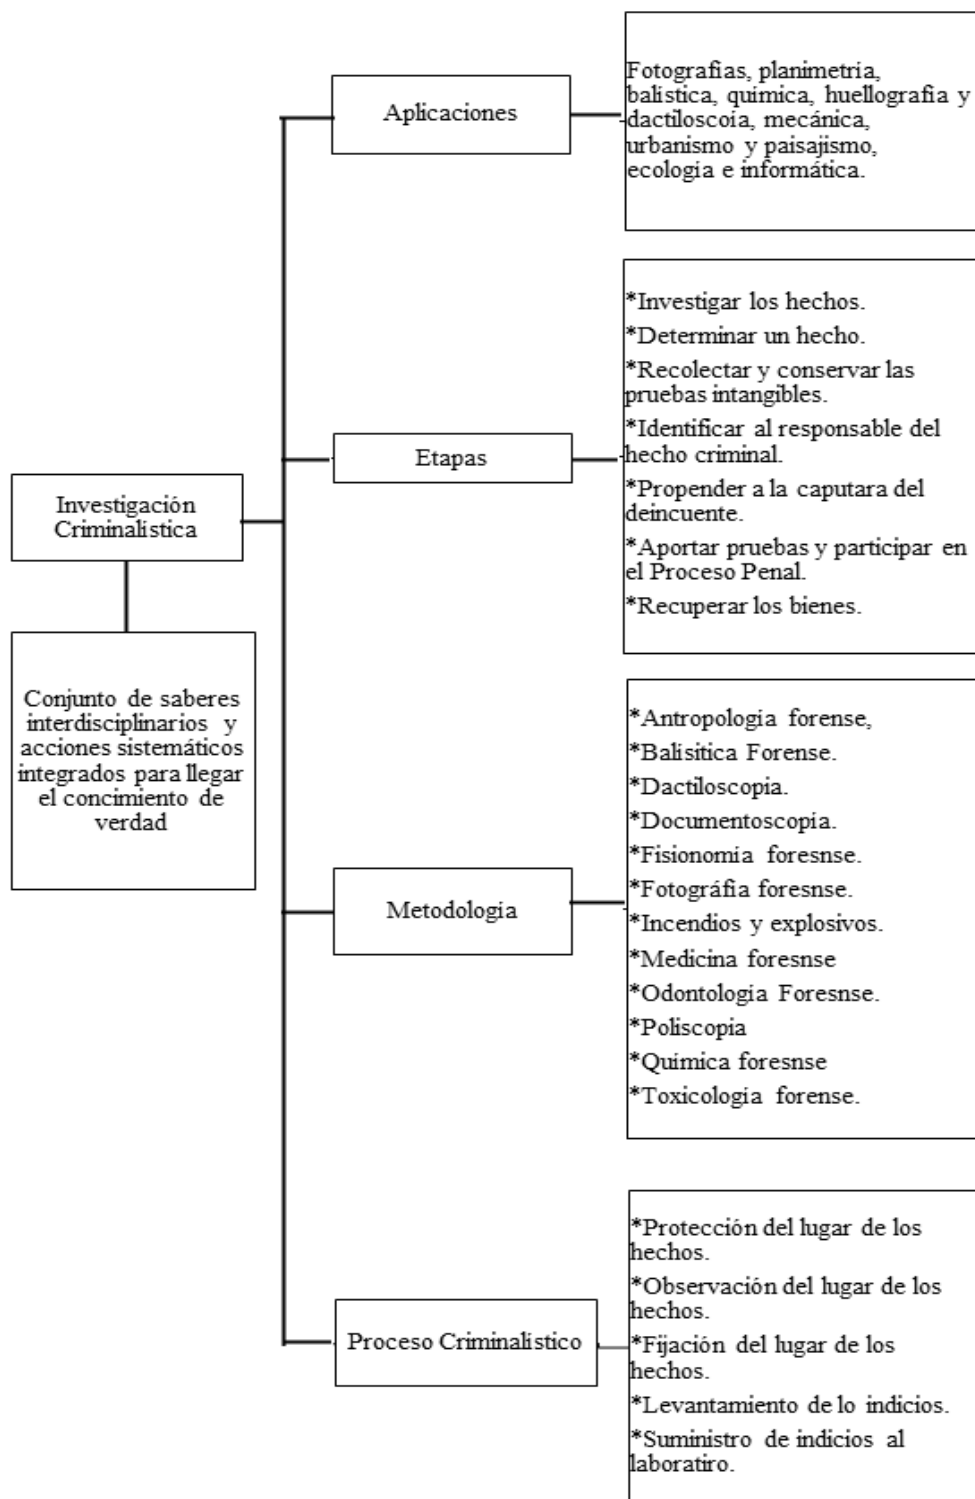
Investigación Criminalistica

Conjunto de saberes interdisciplinarios y acciones sistemáticos integrados para llegar el concimiento de verdad

Aplicaciones

Fotografias, planimetria, balistica, quimica, huellografia y dactiloscoia, mecánica, urbanismo y paisajismo, ecologia e informática.

Etapas

*Investigar los hechos.
*Determinar un hecho.
*Recolectar y conservar las pruebas intangibles.
*Identificar al responsable del hecho criminal.
*Propender a la captura del deincuente.
*Aportar pruebas y participar en el Proceso Penal.
*Recuperar los bienes.

Metodología

*Antropologia forense,
*Balisitica Forense.
*Dactiloscopia.
*Documentoscopia.
*Fisionomía foresnse.
*Fotográfia foresnse.
*Incendios y explosivos.
*Medicina foresnse
*Odontología Foresnse.
*Poliscopia
*Quimica foresnse
*Toxicologia forense.

Proceso Criminalistico

*Protección del lugar de los hechos.
*Observación del lugar de los hechos.
*Fijación del lugar de los hechos.
*Levantamiento de lo indicios.
*Suministro de indicios al laboratiro.